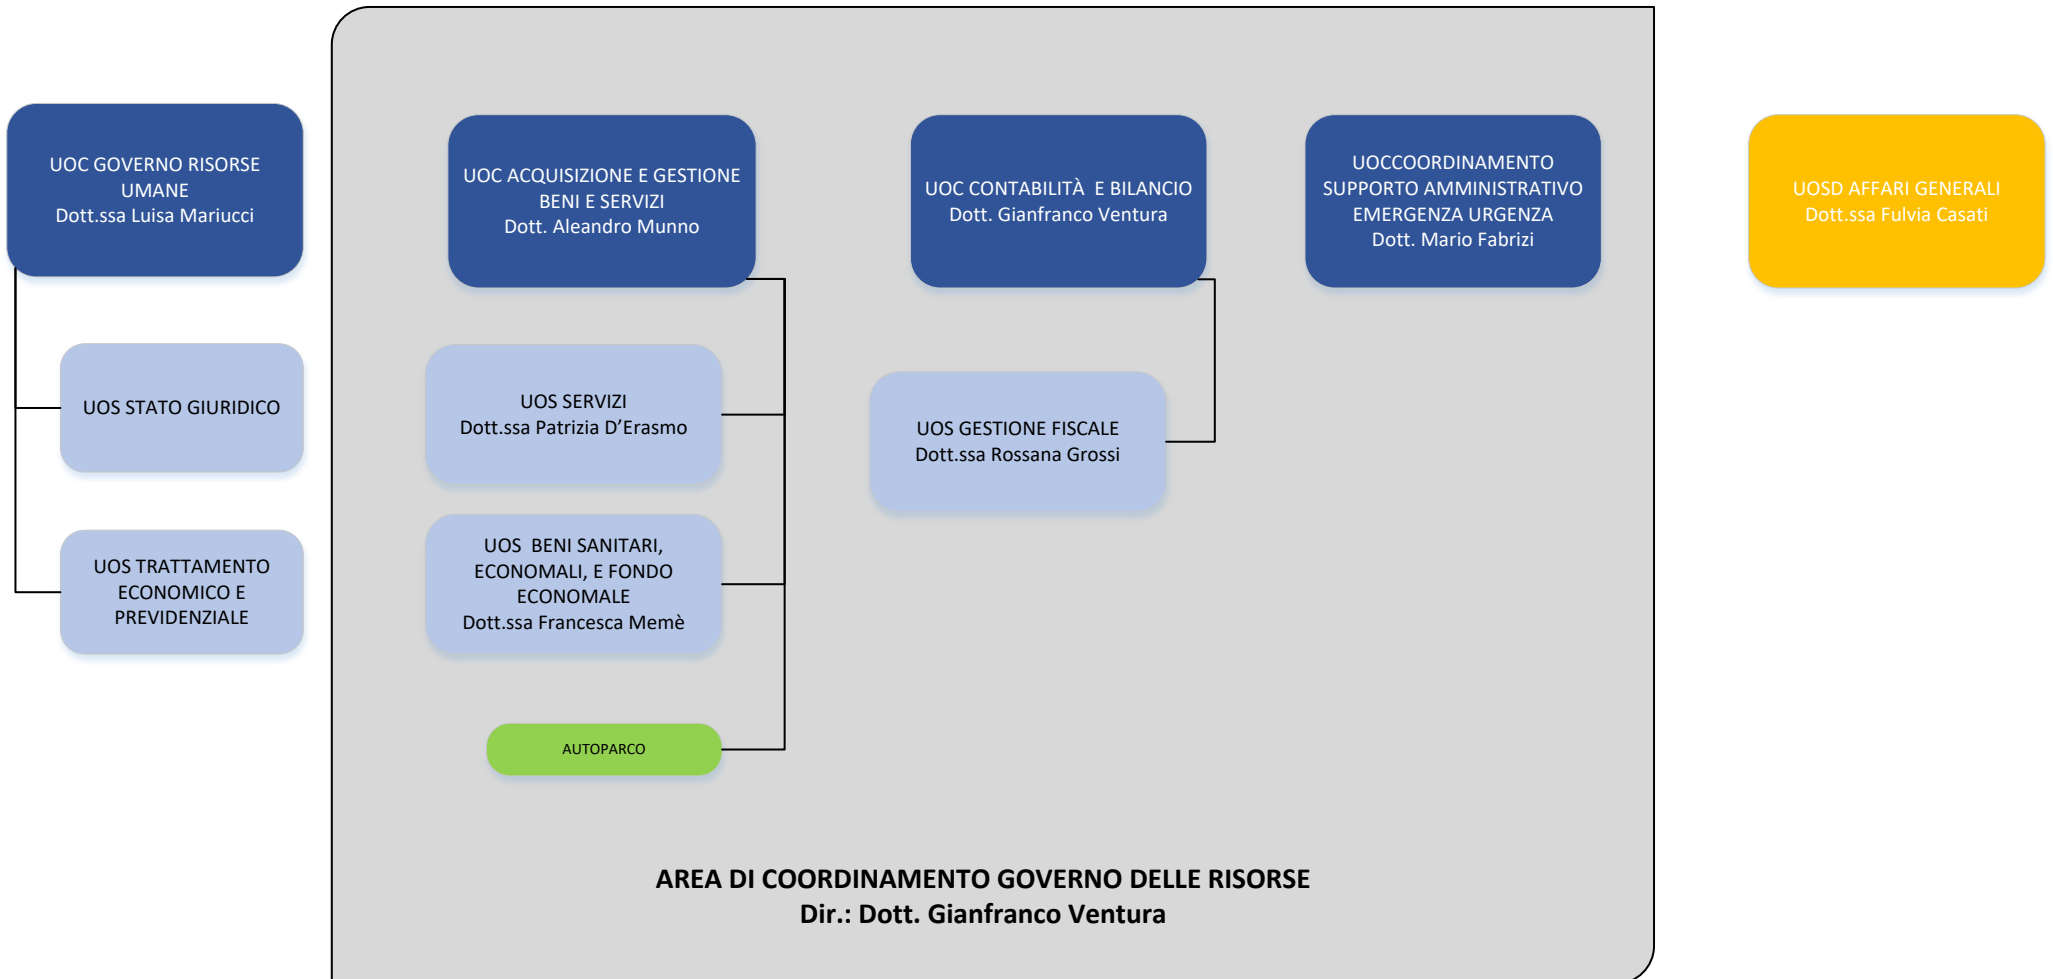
UOC GOVERNO RISORSE UMANE
Dott.ssa Luisa Mariucci

UOS STATO GIURIDICO

UOS TRATTAMENTO ECONOMICO E PREVIDENZIALE

UOC ACQUISIZIONE E GESTIONE BENI E SERVIZI
Dott. Aleandro Munno

UOS SERVIZI
Dott.ssa Patrizia D'Erasmo

UOS BENI SANITARI, ECONOMALI, E FONDO ECONOMALE
Dott.ssa Francesca Memè

AUTOPARCO

UOC CONTABILITÀ E BILANCIO
Dott. Gianfranco Ventura

UOS GESTIONE FISCALE
Dott.ssa Rossana Grossi

UOCCOORDINAMENTO SUPPORTO AMMINISTRATIVO EMERGENZA URGENZA
Dott. Mario Fabrizi

UOSD AFFARI GENERALI
Dott.ssa Fulvia Casati

AREA DI COORDINAMENTO GOVERNO DELLE RISORSE
Dir.: Dott. Gianfranco Ventura